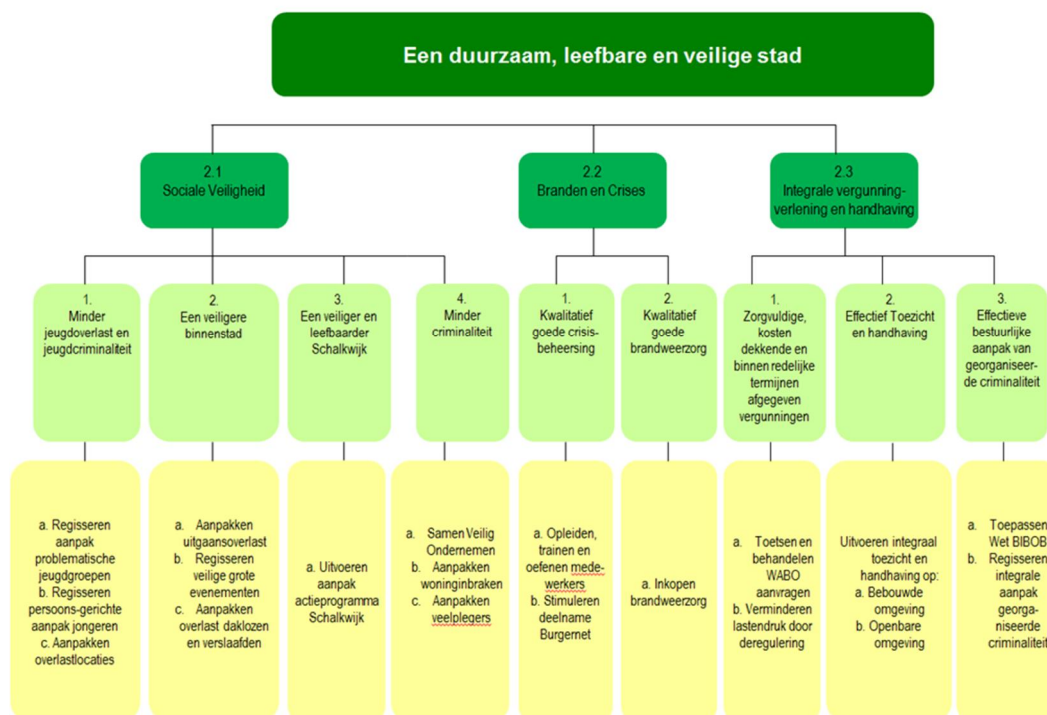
Een duurzaam, leefbare en veilige stad

2.1
Sociale Veiligheid

2.2
Branden en Crises

2.3
Integrale vergunningverlening en handhaving

1.
Minder jeugdoverlast en jeugdcriminaliteit

2.
Een veiligere binnenstad

3.
Een veiliger en leefbaarder Schalkwijk

4.
Minder criminaliteit

1.
Kwalitatief goede crisisbeheersing

2.
Kwalitatief goede brandweerzorg

1.
Zorgvuldige, kosten dekkende en binnen redelijke termijnen afgegeven vergunningen

2.
Effectief Toezicht en handhaving

3.
Effectieve bestuurlijke aanpak van georganiseerde criminaliteit

a. Regisseren aanpak problematische jeugdgroepen
b. Regisseren persoons-gerichte aanpak jongeren
c. Aanpakken overlastlocaties

a. Aanpakken uitgaansoverlast
b. Regisseren veilige grote evenementen
c. Aanpakken overlast daklozen en verslaafden

a. Uitvoeren aanpak actieprogramma Schalkwijk

a. Samen Veilig Ondernemen
b. Aanpakken woninginbraken
c. Aanpakken veelplegers

a. Opleiden, trainen en oefenen medewerkers
b. Stimuleren deelname Burgernet

a. Inkopen brandweerzorg

a. Toetsen en behandelen WABO aanvragen
b. Verminderen lastendruk door deregulering

Uitvoeren integraal toezicht en handhaving op:
a. Bebouwde omgeving
b. Openbare omgeving

a. Toepassen Wet BIBOB
b. Regisseren integrale aanpak georganiseerde criminaliteit